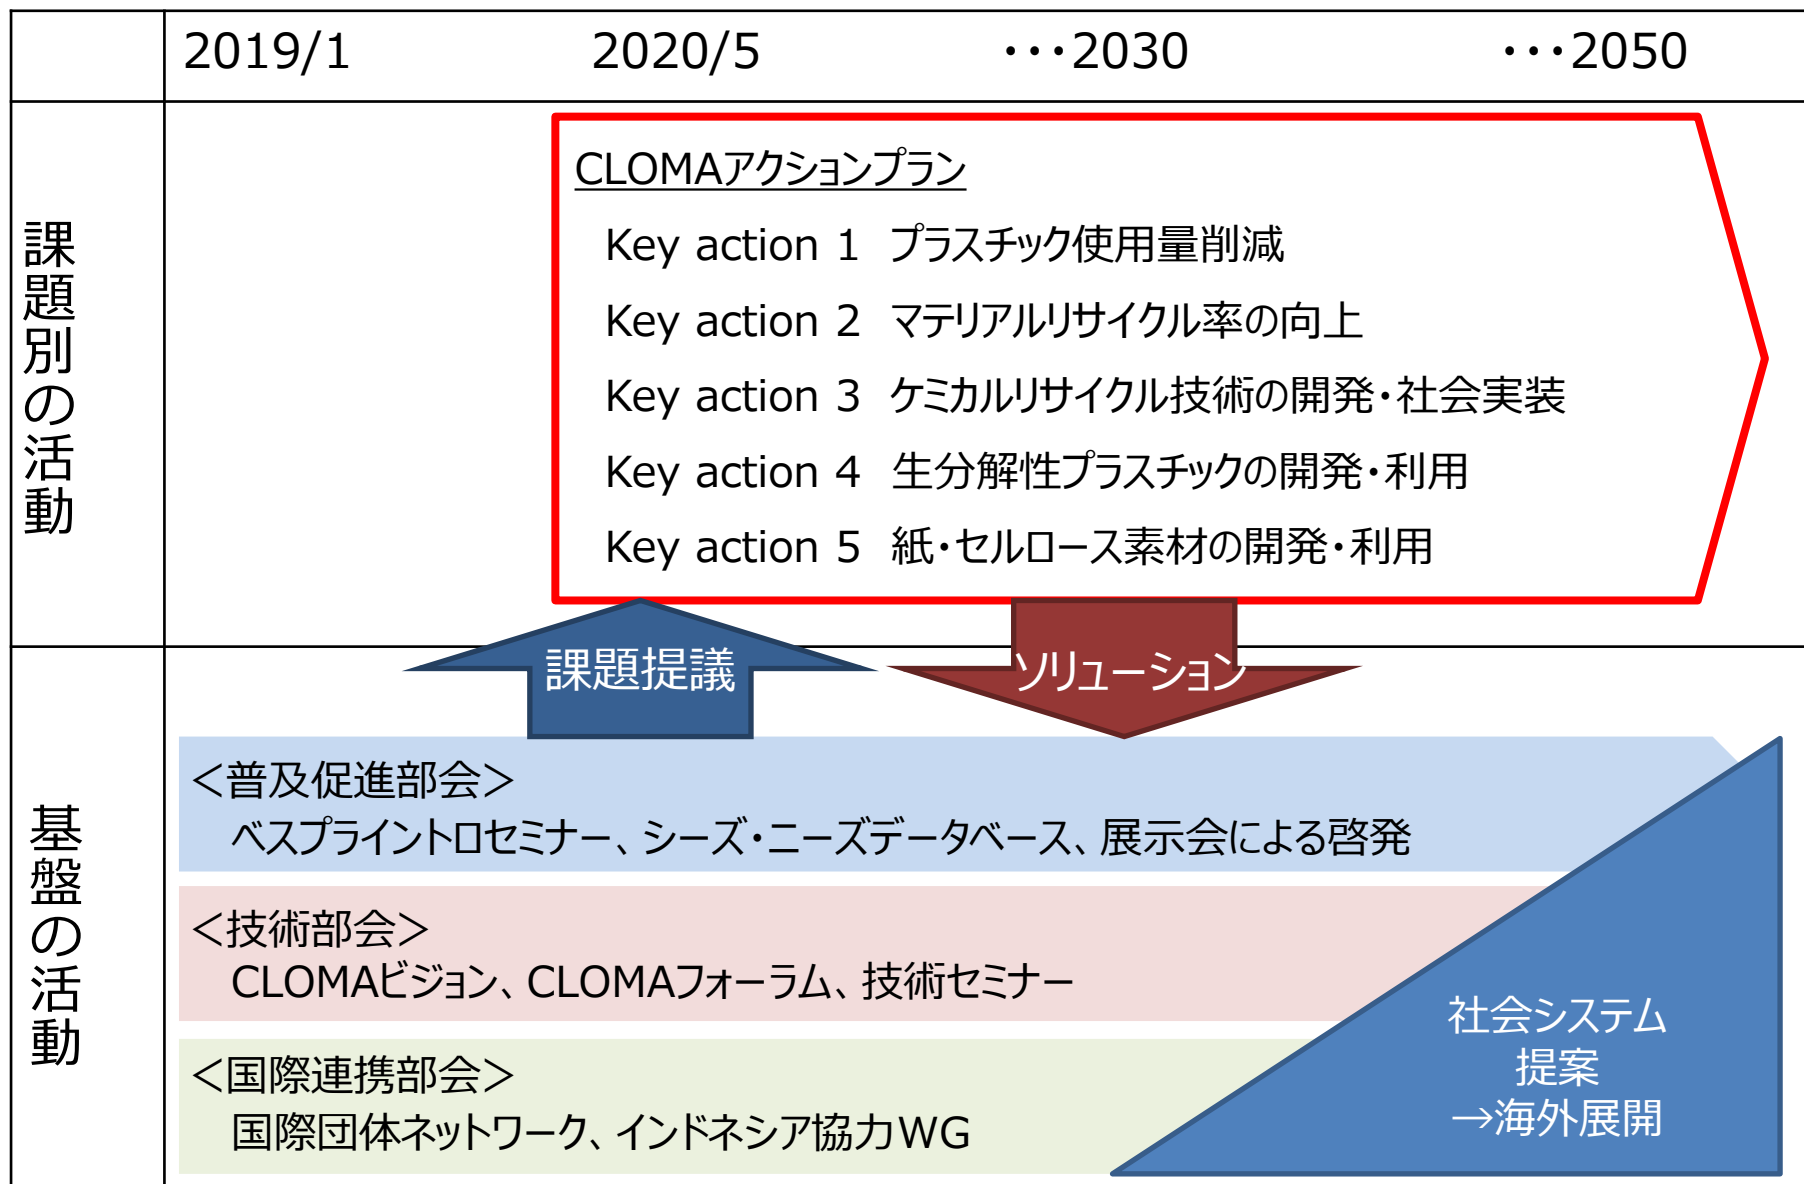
2019/1 2020/5 ･･･2030 ･･･2050

課題別の活動

CLOMAアクションプラン

Key action 1 プラスチック使用量削減

Key action 2 マテリアルリサイクル率の向上

Key action 3 ケミカルリサイクル技術の開発・社会実装

Key action 4 生分解性プラスチックの開発・利用

Key action 5 紙・セルロース素材の開発・利用

課題提議

ソリューション

基盤の活動

<普及促進部会>
ベスプライントロセミナー、シーズ・ニーズデータベース、展示会による啓発

<技術部会>
CLOMAビジョン、CLOMAフォーラム、技術セミナー

<国際連携部会>
国際団体ネットワーク、インドネシア協力WG

社会システム
提案
→海外展開